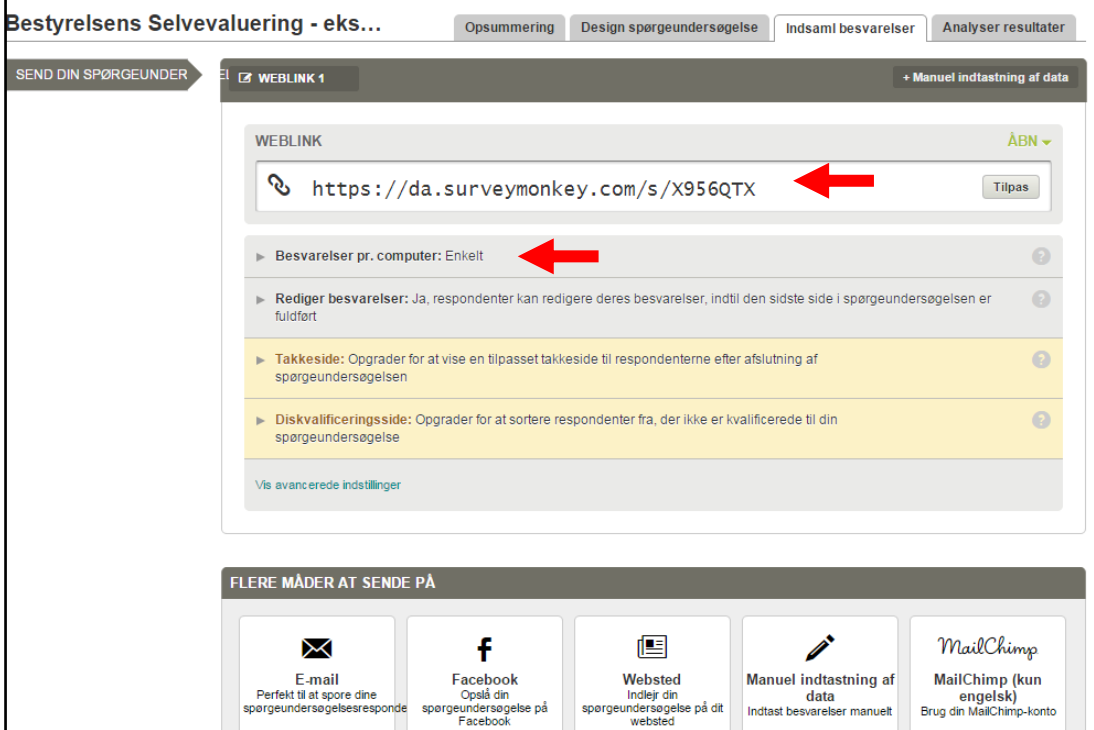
Bestyrelsens Selvevaluering - eks...

Opsummering | Design spørgeundersøgelse | Indsaml besvarelser | Analyser resultater

SEND DIN SPØRGEUNDER

WEBLINK 1

+ Manuel indtastning af data

WEBLINK

ÅBN

https://da.surveymonkey.com/s/X956QTX

Tilpas

Besvarelser pr. computer: Enkelt

Rediger besvarelser: Ja, respondenter kan redigere deres besvarelser, indtil den sidste side i spørgeundersøgelsen er fuldført

Takkeside: Opgrader for at vise en tilpasset takkeside til respondenterne efter afslutning af spørgeundersøgelsen

Diskvalificeringsside: Opgrader for at sortere respondenter fra, der ikke er kvalificerede til din spørgeundersøgelse

Vis avancerede indstillinger

FLERE MÅDER AT SENDE PÅ

E-mail
Perfekt til at spore dine spørgeundersøgelsesresponde

Facebook
Opslå din spørgeundersøgelse på Facebook

Websted
Indlejr din spørgeundersøgelse på dit websted

Manuel indtastning af data
Indtast besvarelser manuelt

MailChimp

MailChimp (kun engelsk)
Brug din MailChimp-konto